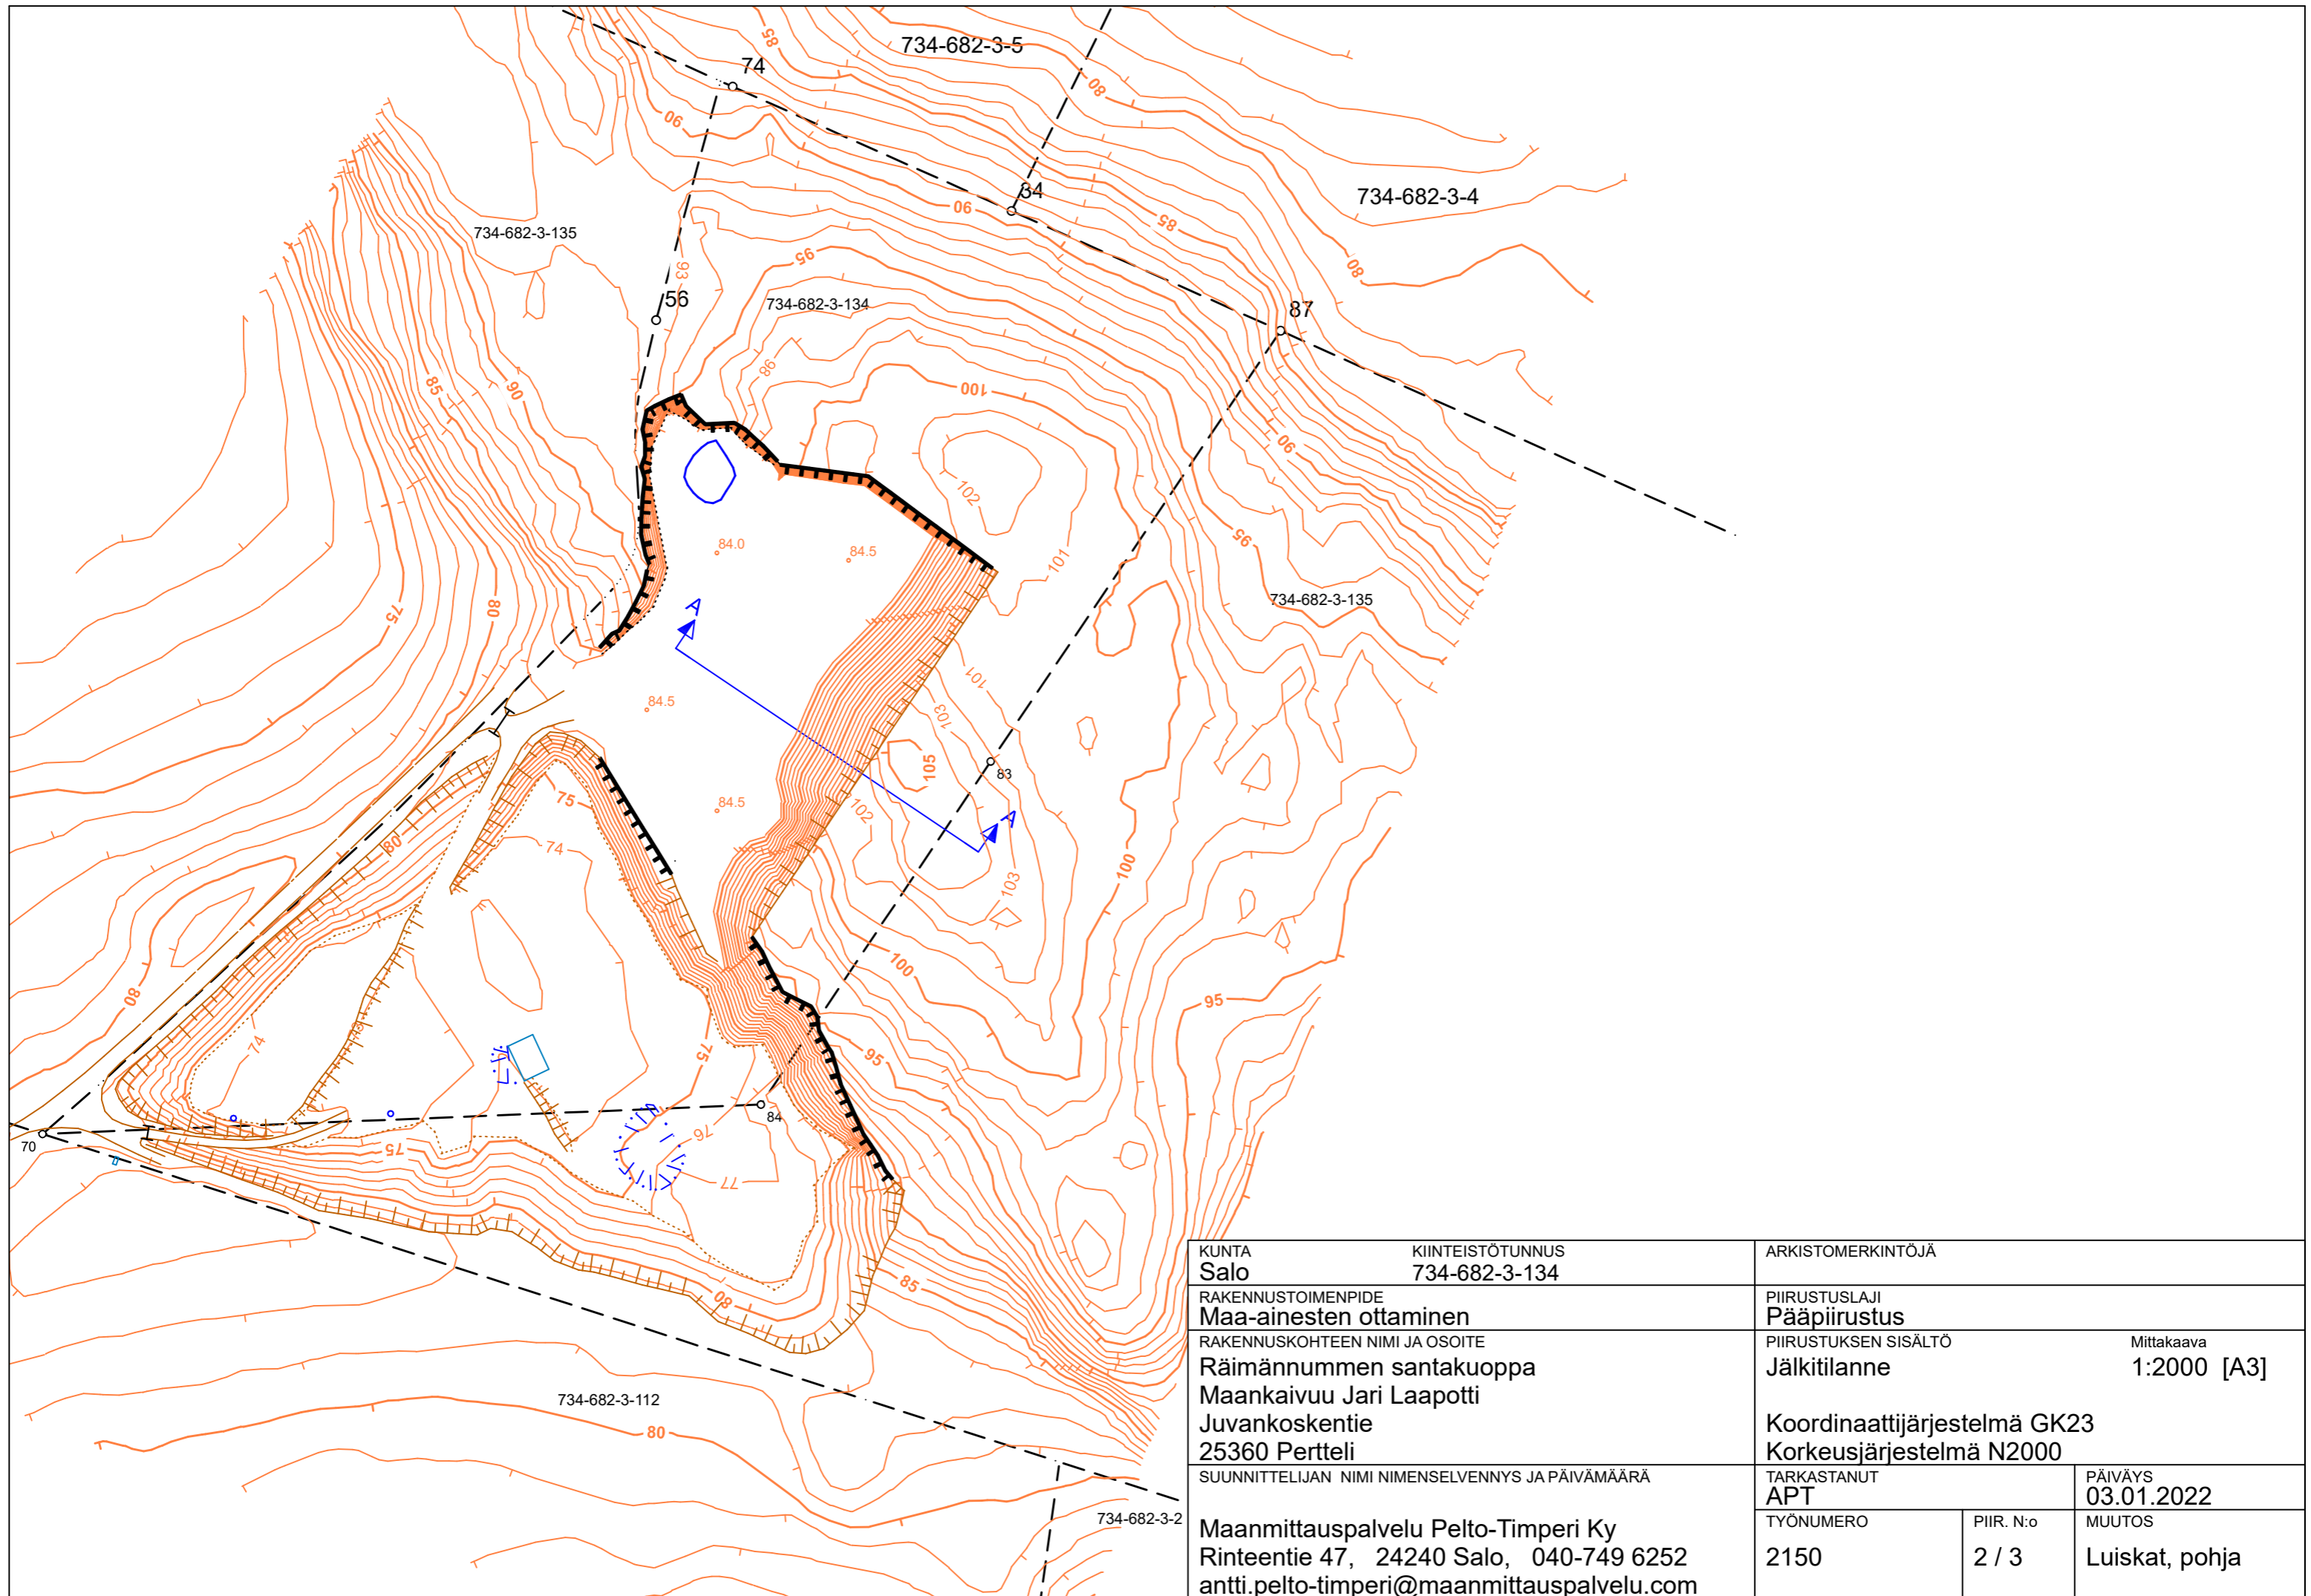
734-682-3-5
74
85
06
80
84
734-682-3-4
734-682-3-135
85
93
56
95
734-682-3-134
87
80
85
90
98
100
90
102
84.0
84.5
95
101
75
80
A
734-682-3-135
84.5
101
103
105
83
75
84.5
80
74
102
A
100
103
100
100
95
80
74
75
95
70
84
75
76
77
85
80
734-682-3-112
80
734-682-3-2

| KUNTA Salo | KIINTEISTÖTUNNUS 734-682-3-134 | ARKISTOMERKINTÖJÄ |
|---|---|---|

RAKENNUSTOIMENPIDE
Maa-ainesten ottaminen

PIIRUSTUSLAJI
Pääpiirustus

RAKENNUSKOHTEEN NIMI JA OSOITE
Räimännummen santakuoppa
Maankaivuu Jari Laapotti
Juvankoskentie
25360 Pertteli

PIIRUSTUKSEN SISÄLTÖ
Jälkitilanne

Mittakaava
1:2000 [A3]

Koordinaattijärjestelmä GK23
Korkeusjärjestelmä N2000

SUUNNITTELIJAN NIMI NIMENSELVENNYS JA PÄIVÄMÄÄRÄ
Maanmittauspalvelu Pelto-Timperi Ky
Rinteentie 47, 24240 Salo, 040-749 6252
antti.pelto-timperi@maanmittauspalvelu.com

TARKASTANUT
APT

PÄIVÄYS
03.01.2022

TYÖNUMERO
2150

PIIR. N:o
2 / 3

MUUTOS
Luiskat, pohja